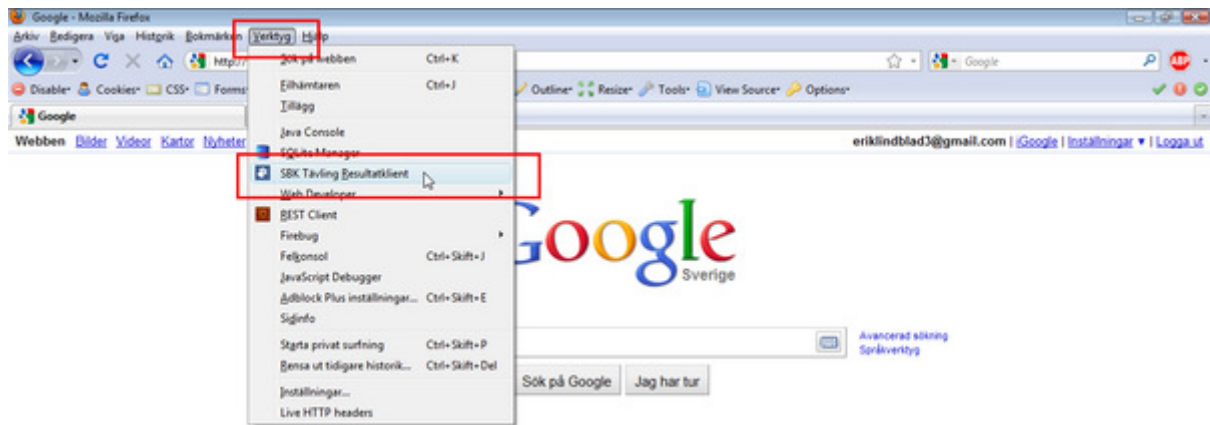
Google - Mozilla Firefox

Arkiv Redigera Visa Historik Bokmärken Verktyg Hjälp

http://

Google

Disable• Cookies• CSS• Forms• Outline• Resize• Tools• View Source• Options•

Google

Webben Bilder Videor Kartor Nyheter

eriklindblad3@gmail.com | iGoogle | Inställningar ▾ | Logga ut

| | |
|---|---|
| Sök på webben | Ctrl+K |
| Filhämtaren | Ctrl+J |
| Tillägg | |
| Java Console | |
| SQLite Manager | |
| SBK Tävling Resultatklient | |
| Web Developer | |
| REST Client | |
| Firebug | |
| Felkonsol | Ctrl+Skift+J |
| JavaScript Debugger | |
| Adblock Plus inställningar... | Ctrl+Skift+E |
| Sidinfo | |
| Starta privat surfning | Ctrl+Skift+P |
| Rensa ut tidigare historik... | Ctrl+Skift+Del |
| Inställningar... | |
| Live HTTP headers | |

Google
Sverige

Avancerad sökning
Språkverktyg

Sök på Google Jag har tur